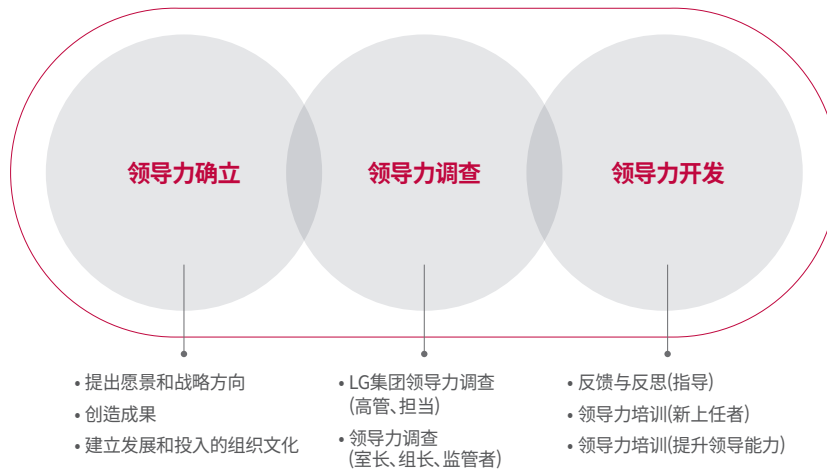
领导力确立

领导力调查

领导力开发

• 提出愿景和战略方向
• 创造成果
• 建立发展和投入的组织文化

• LG集团领导力调查
(高管、担当)
• 领导力调查
(室长、组长、监管者)

• 反馈与反思(指导)
• 领导力培训(新上任者)
• 领导力培训(提升领导能力)